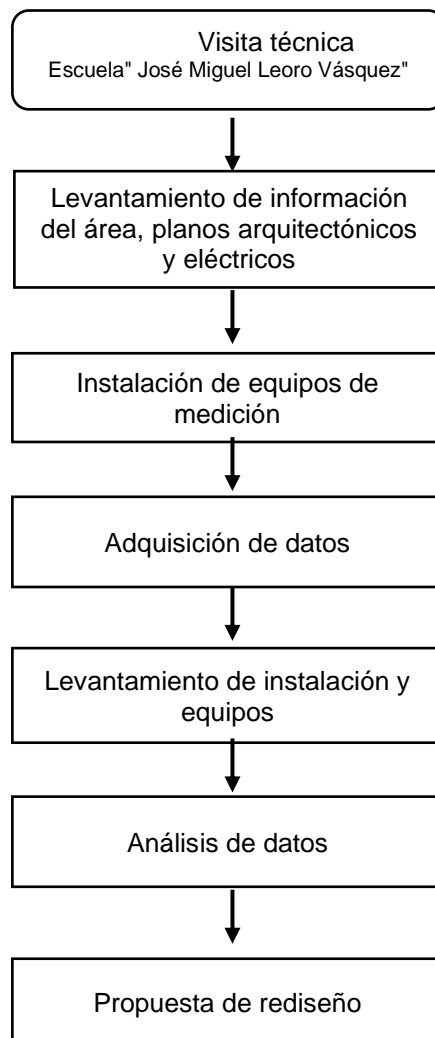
Visita técnica
Escuela" José Miguel Leoro Vásquez"

Levantamiento de información del área, planos arquitectónicos y eléctricos

Instalación de equipos de medición

Adquisición de datos

Levantamiento de instalación y equipos

Análisis de datos

Propuesta de rediseño